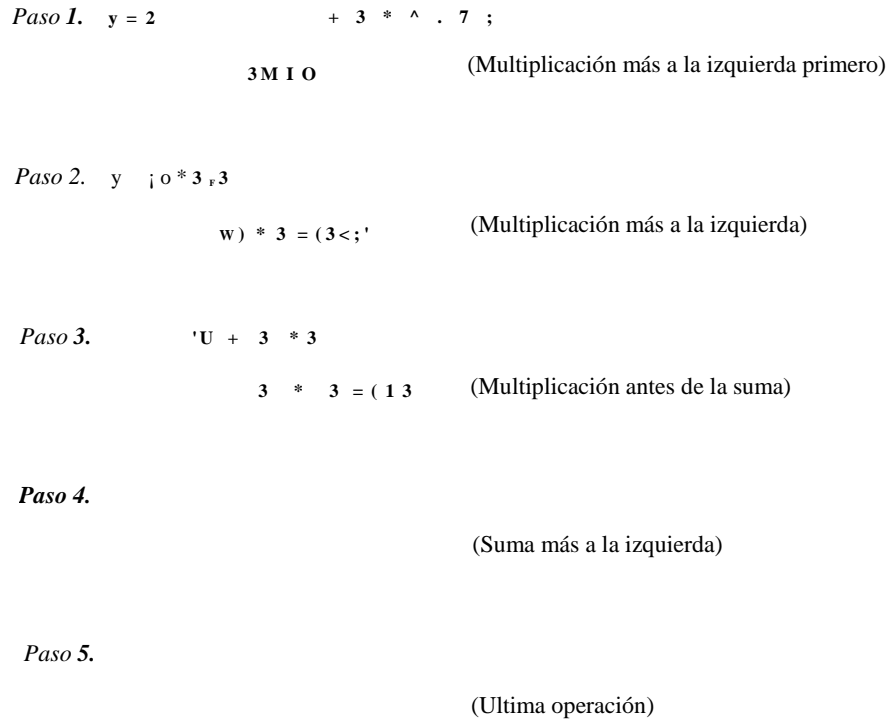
*Paso 1.* y = 2 + 3 * ^ . 7 ;

3M I O (Multiplicación más a la izquierda primero)

*Paso 2.* y ¡ o * 3 F 3

w ) * 3 = ( 3 < ; ' (Multiplicación más a la izquierda)

*Paso 3.* 'U + 3 * 3

3 * 3 = ( 1 3 (Multiplicación antes de la suma)

*Paso 4.*

(Suma más a la izquierda)

*Paso 5.*

(Ultima operación)